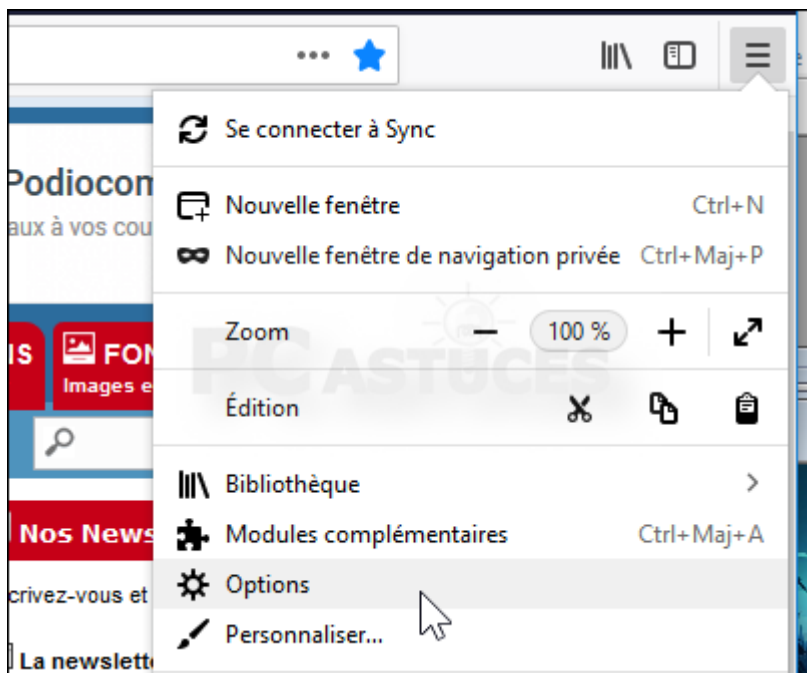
•••

Podiocom
aux à vos cou

IS
FON
Images e

Nos News
crivez-vous et
La newslett

Se connecter à Sync

Nouvelle fenêtre Ctrl+N
Nouvelle fenêtre de navigation privée Ctrl+Maj+P

Zoom − 100 % +

Édition

Bibliothèque >
Modules complémentaires Ctrl+Maj+A
Options
Personnaliser...

PC ASTUCES